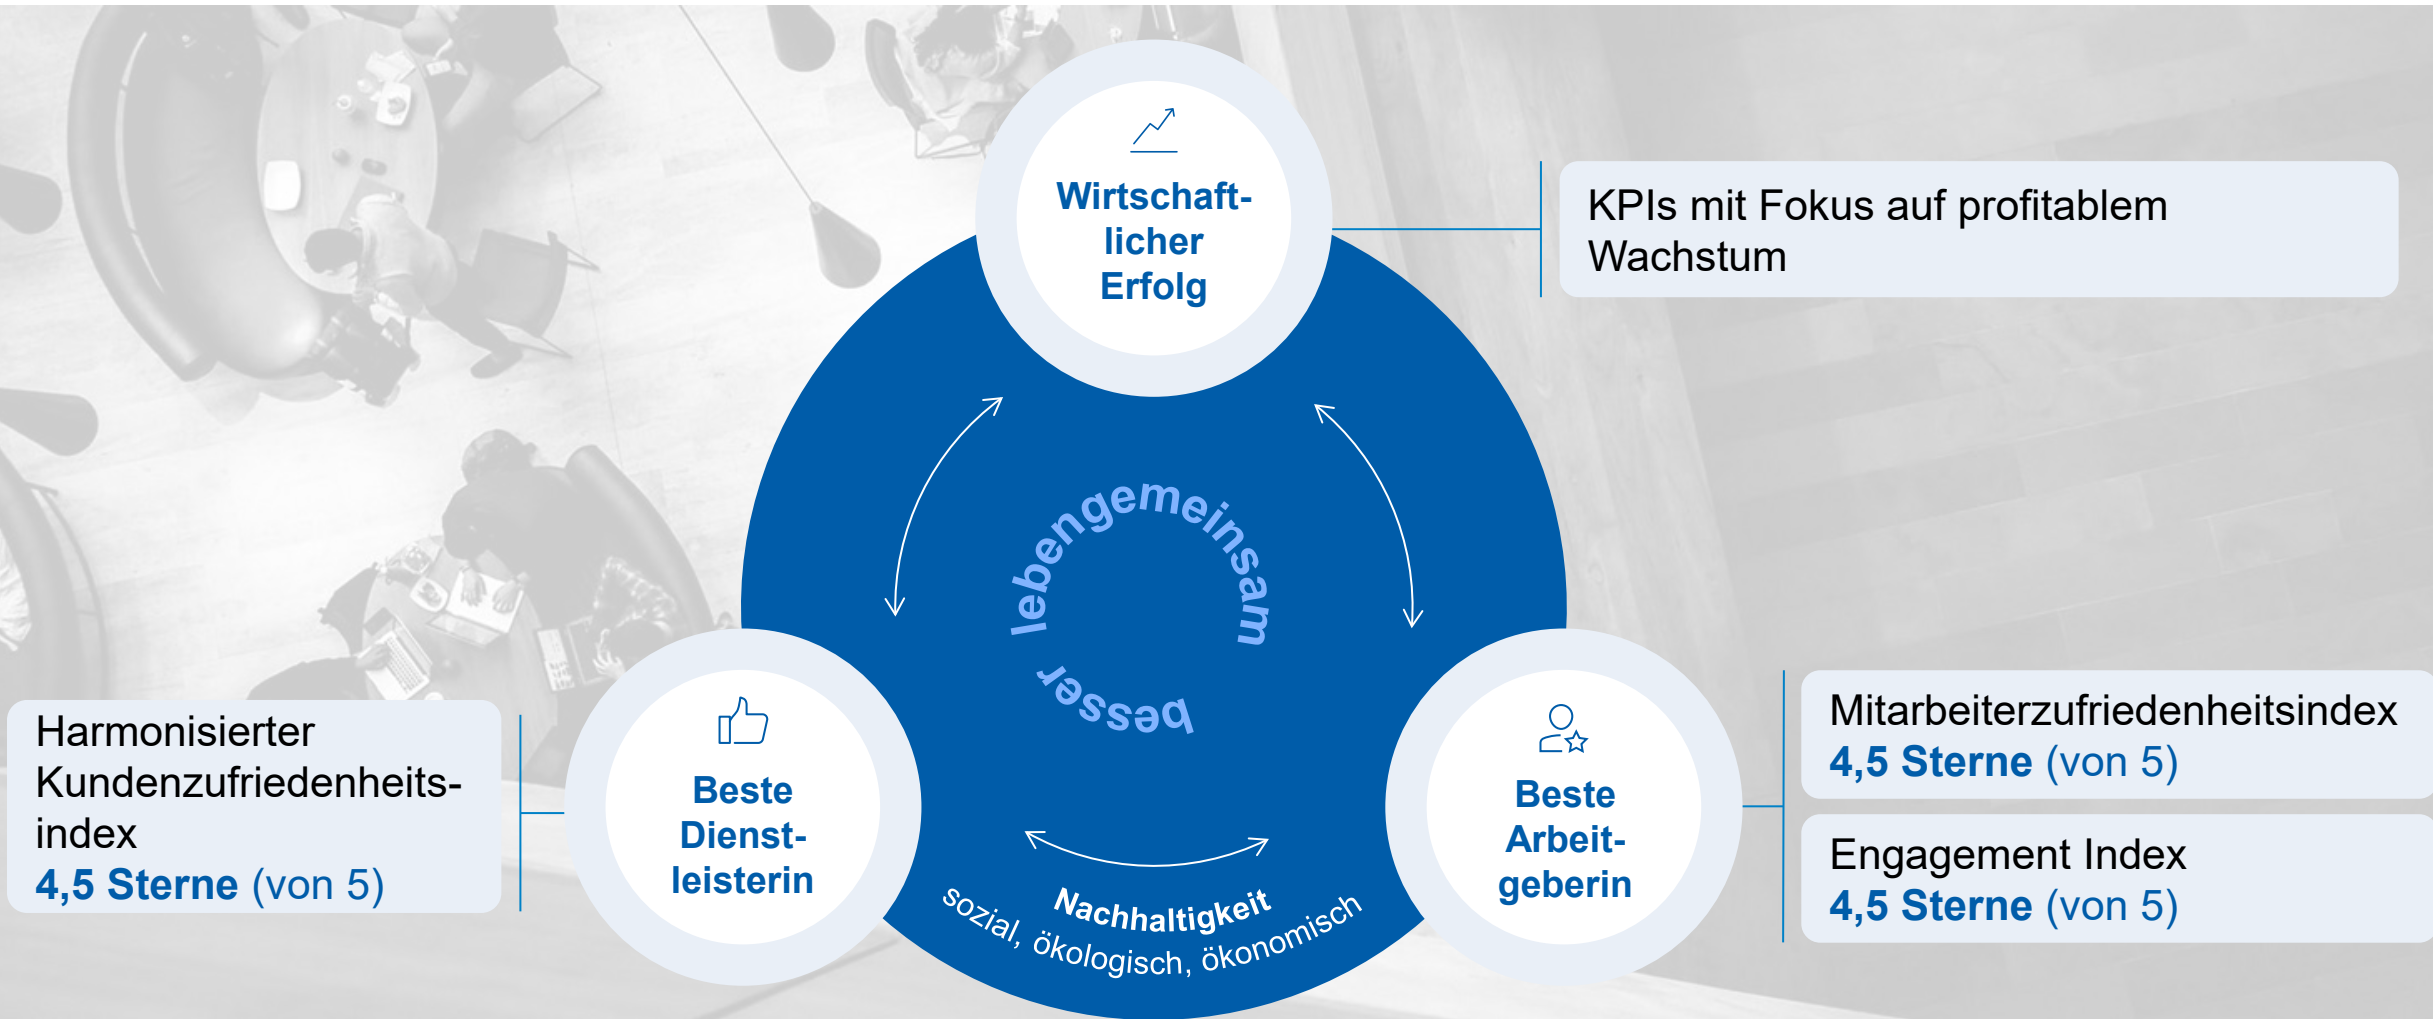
Wirtschaftlicher Erfolg

KPIs mit Fokus auf profitablem Wachstum

lebengemeinsam

besser

Harmonisierter Kundenzufriedenheitsindex
4,5 Sterne (von 5)

Beste Dienstleisterin

Beste Arbeitgeberin

Mitarbeiterzufriedenheitsindex
4,5 Sterne (von 5)

Engagement Index
4,5 Sterne (von 5)

Nachhaltigkeit
sozial, ökologisch, ökonomisch